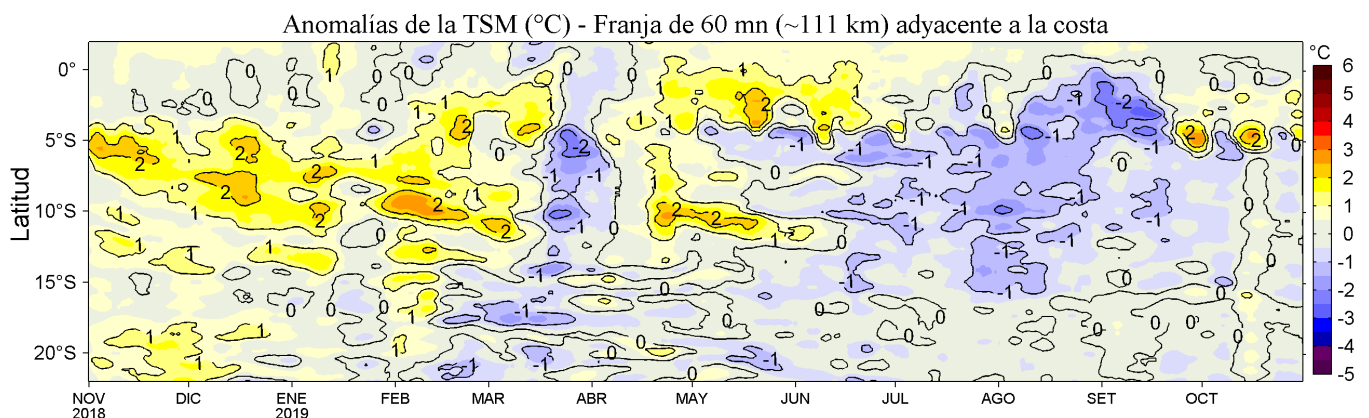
Anomalías de la TSM (°C) - Franja de 60 mn (~111 km) adyacente a la costa

Latitud

0°
5°S
10°S
15°S
20°S

NOV 2018
DIC
ENE 2019
FEB
MAR
ABR
MAY
JUN
JUL
AGO
SET
OCT

°C
6
5
4
3
2
1
0
-1
-2
-3
-4
-5

0 1 2 -1 -2